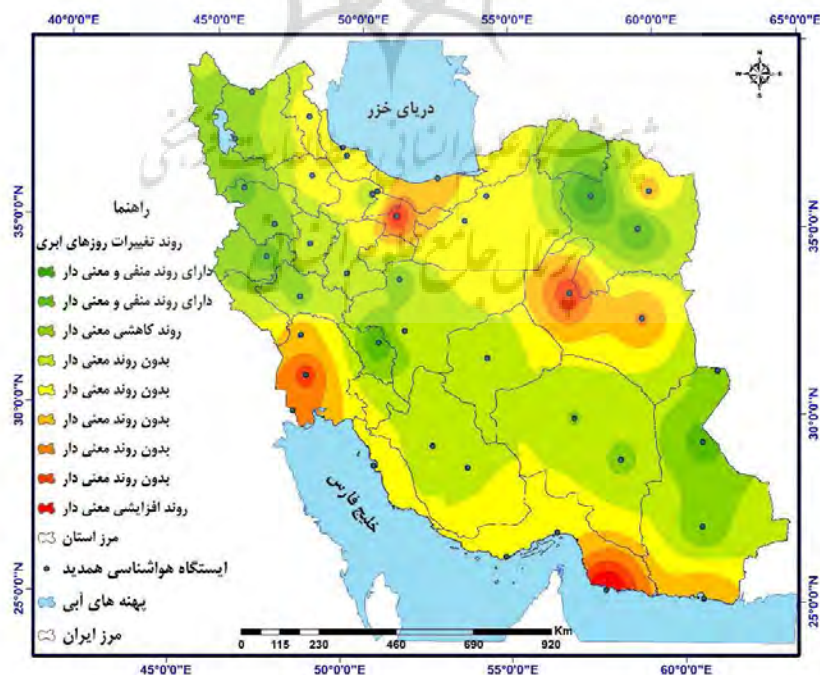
40°0'0"E
45°0'0"E
50°0'0"E
55°0'0"E
60°0'0"E
65°0'0"E

دریای خزر

راهنما
روند تغییرات روزهای ابری
دارای روند منفی و معنی دار
دارای روند منفی و معنی دار
روند کاهشی معنی دار
بدون روند معنی دار
بدون روند معنی دار
بدون روند معنی دار
بدون روند معنی دار
بدون روند معنی دار
روند افزایشی معنی دار
مرز استان
ایستگاه هواشناسی همدید
پهنه های آبی
مرز ایران

خلیج فارس

35°0'0"N
30°0'0"N
25°0'0"N
35°0'0"N
30°0'0"N
25°0'0"N

Km
0 115 230 460 690 920

45°0'0"E
50°0'0"E
55°0'0"E
60°0'0"E